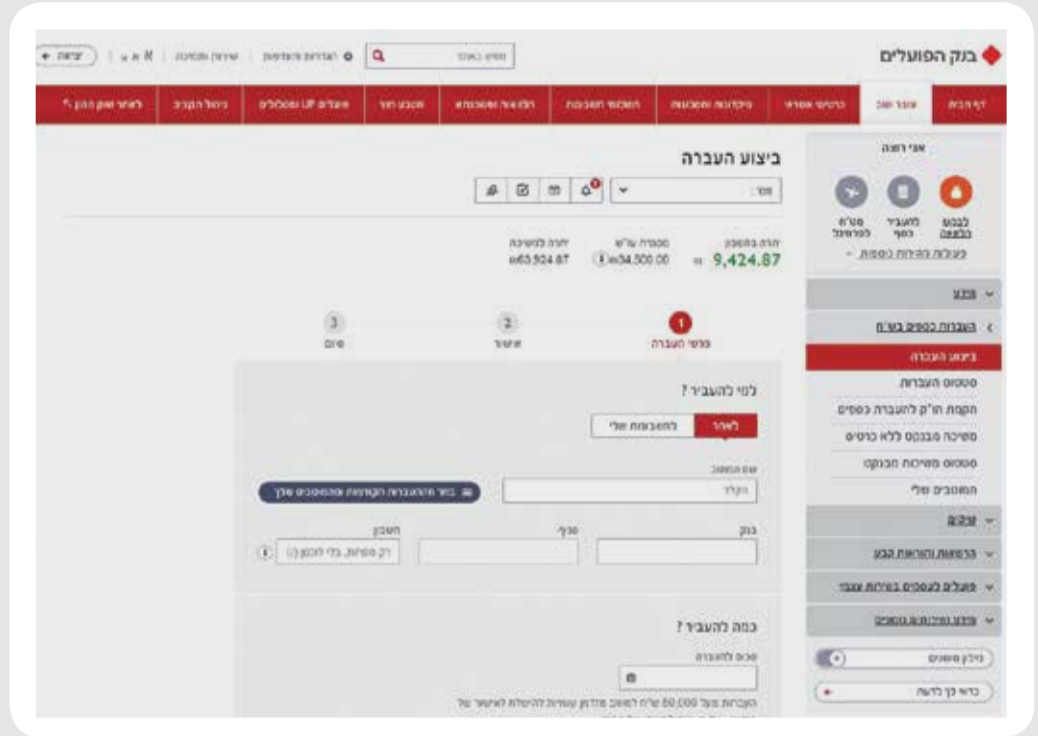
בנק הפועלים

יציאה | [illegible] | שירות ותמיכה | הגדרות והעדפות | חפש באתר

דף הבית | עובר ושב | כרטיסי אשראי | פיקדונות וחסכונות | השקעות | הלוואות ומשכנתא | מטבע חוץ | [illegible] | ניהול הקבוצה | לאתר שוק ההון

אני רוצה

לבצע הלוואה | להעביר כסף | פנה לבנקאי

פעולות העברת כספים

עו"ש

העברות כספים בש"ח

ביצוע העברה

סטטוס העברות

הקמת הו"ק להעברת כספים

משיכה מהבנק ללא כרטיס

סטטוס משיכות מבוטלות

המוטבים שלי

שיקים

הרשאות והוראות קבע

פעולות לעסקים בשירות עצמי

פעולות ודיווחים נוספים

ניהול מוטבים

כדאי לך לדעת

ביצוע העברה

יתרה בחשבון
9,424.87

מסגרת עו"ש
34,500.00

יתרה למשיכה
63,924.87

1 פרטי העברה
2 אישור
3 סיום

למי להעביר?

לאחר | לחשבונות שלי

שם המוטב

הקלד

בחר מההעברות הקודמות ומהמוטבים שלך

בנק | סניף | חשבון

רק ספרות, בלי חתכן

כמה להעביר?

סכום להעברה

העברות מעל 50,000 ש"ח דורשות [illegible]